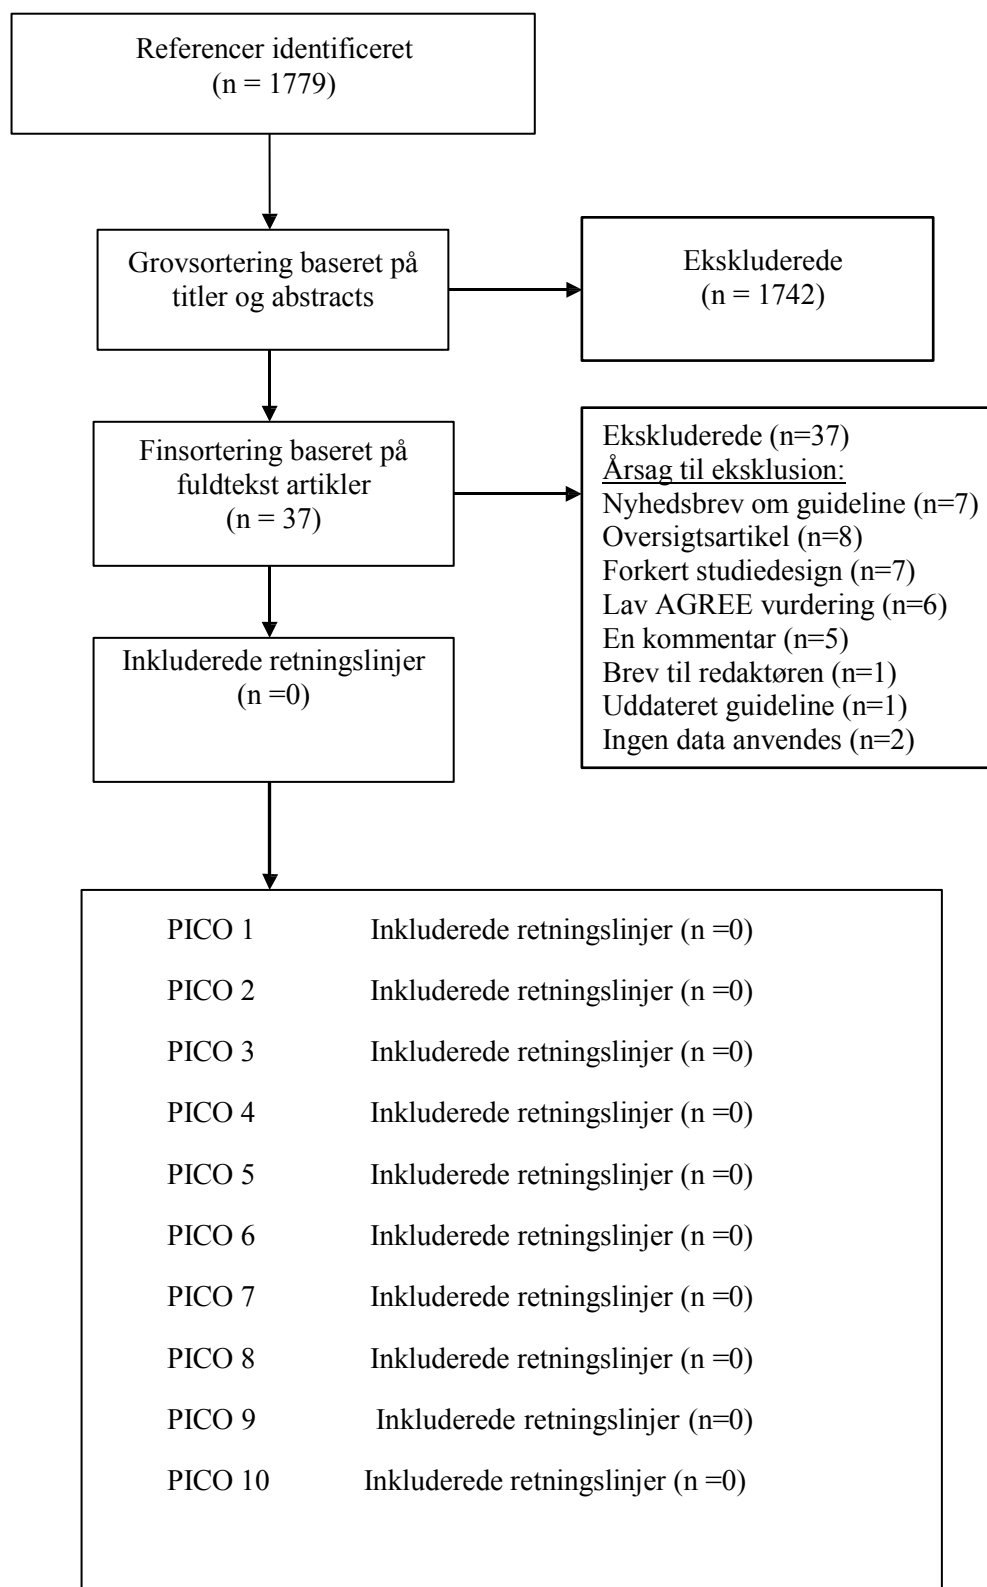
Referencer identificeret
(n = 1779)

Grovsortering baseret på titler og abstracts

Ekskluderede
(n = 1742)

Finsortering baseret på fuldtekst artikler
(n = 37)

Ekskluderede (n=37)
Årsag til eksklusion:
Nyhedsbrev om guideline (n=7)
Oversigtsartikel (n=8)
Forkert studiedesign (n=7)
Lav AGREE vurdering (n=6)
En kommentar (n=5)
Brev til redaktøren (n=1)
Uddateret guideline (n=1)
Ingen data anvendes (n=2)

Inkluderede retningslinjer
(n =0)

PICO 1 Inkluderede retningslinjer (n =0)

PICO 2 Inkluderede retningslinjer (n =0)

PICO 3 Inkluderede retningslinjer (n =0)

PICO 4 Inkluderede retningslinjer (n =0)

PICO 5 Inkluderede retningslinjer (n =0)

PICO 6 Inkluderede retningslinjer (n =0)

PICO 7 Inkluderede retningslinjer (n =0)

PICO 8 Inkluderede retningslinjer (n =0)

PICO 9 Inkluderede retningslinjer (n=0)

PICO 10 Inkluderede retningslinjer (n =0)